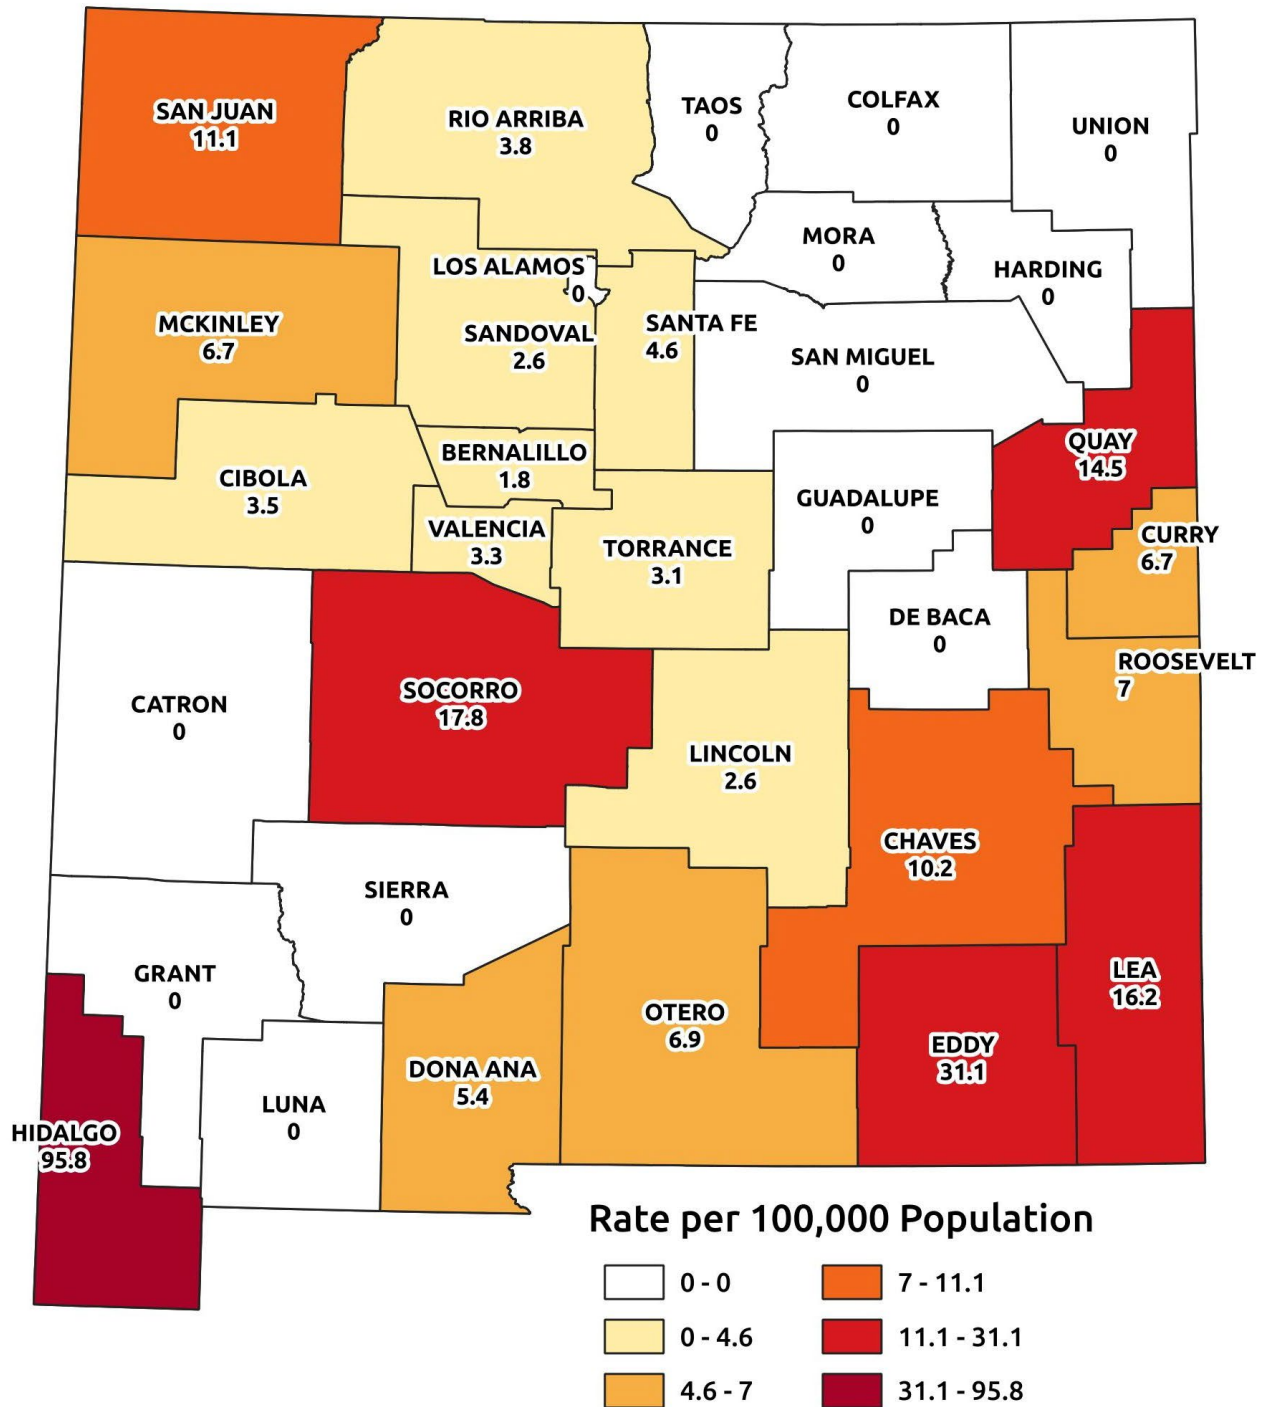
SAN JUAN
11.1

RIO ARRIBA
3.8

TAOS
0

COLFAX
0

UNION
0

MORA
0

HARDING
0

LOS ALAMOS
0

MCKINLEY
6.7

SANDOVAL
2.6

SANTA FE
4.6

SAN MIGUEL
0

QUAY
14.5

BERNALILLO
1.8

CIBOLA
3.5

VALENCIA
3.3

TORRANCE
3.1

GUADALUPE
0

CURRY
6.7

DE BACA
0

ROOSEVELT
7

CATRON
0

SOCORRO
17.8

LINCOLN
2.6

CHAVES
10.2

SIERRA
0

GRANT
0

LEA
16.2

OTERO
6.9

DONA ANA
5.4

EDDY
31.1

LUNA
0

HIDALGO
95.8

Rate per 100,000 Population

0 - 0
0 - 4.6
4.6 - 7
7 - 11.1
11.1 - 31.1
31.1 - 95.8